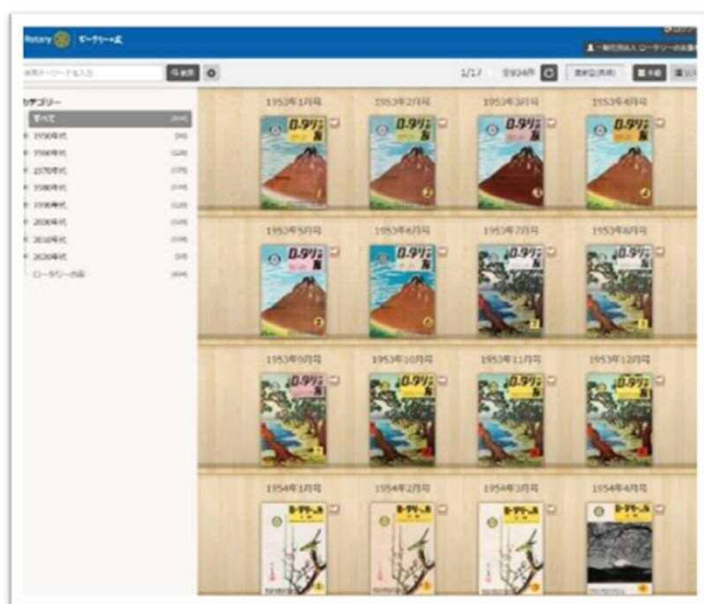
Rotary ロータリーの友

一般社団法人 ロータリーの友事務所

検索キーワードを入力 Q 検索

1/17 全934件

カテゴリー
すべて
1950年代
1960年代
1970年代
1980年代
1990年代
2000年代
2010年代
2020年代
ロータリーの友

1953年1月号
1953年2月号
1953年3月号
1953年4月号
1953年5月号
1953年6月号
1953年7月号
1953年8月号
1953年9月号
1953年10月号
1953年11月号
1953年12月号
1954年1月号
1954年2月号
1954年3月号
1954年4月号